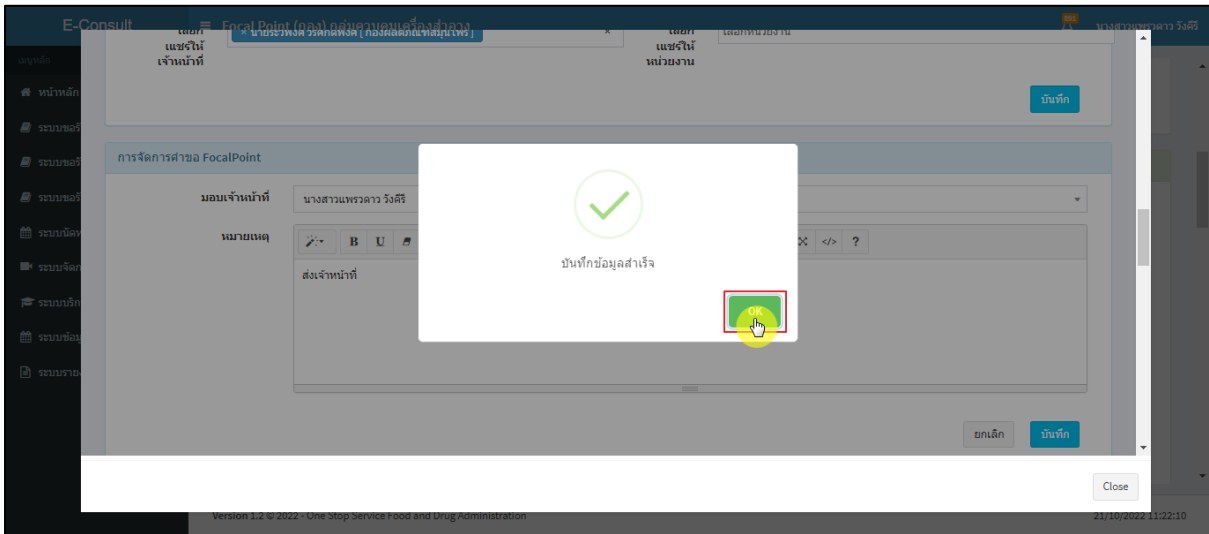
E-Consult

Focal Point (กอง) กลุ่มควบคุมเครื่องสำอาง

นางสาวแพรวดาว วังคีรี

เมนูหลัก

หน้าหลัก

ระบบขอรั

ระบบขอรั

ระบบขอรั

ระบบนัดห

ระบบจัดก

ระบบปรึก

ระบบข้อมู

ระบบราย

เลือกแชร์ให้เจ้าหน้าที่

× นายธรรพงศ์ วรคกดพงศ์ [ กองผลิตภัณฑ์สมุนไพร ]

×

เลือกแชร์ให้หน่วยงาน

เลือกหน่วยงาน

บันทึก

การจัดการคำขอ FocalPoint

มอบเจ้าหน้าที่

นางสาวแพรวดาว วังคีรี

หมายเหตุ

B U

</> ?

ส่งเจ้าหน้าที่

บันทึกข้อมูลสำเร็จ

OK

ยกเลิก

บันทึก

Close

Version 1.2 © 2022 - One Stop Service Food and Drug Administration

21/10/2022 11:22:10